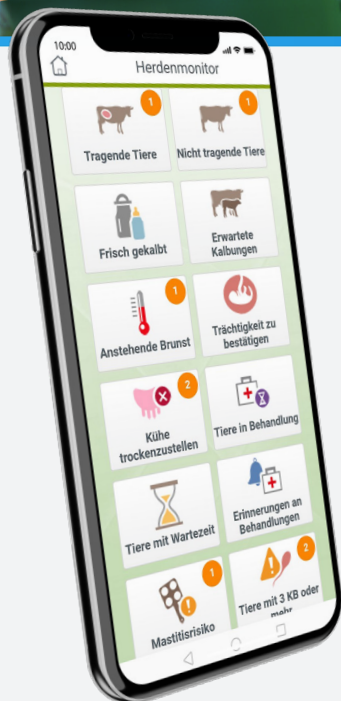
10:00

Herdenmonitor

1
Tragende Tiere

1
Nicht tragende Tiere

Frisch gekalbt

Erwartete Kalbungen

1
Anstehende Brunst

Trächtigkeit zu bestätigen

2
Kühe trockenzustellen

Tiere in Behandlung

Tiere mit Wartezeit

Erinnerungen an Behandlungen

1
Mastitisrisiko

2
Tiere mit 3 KB oder mehr